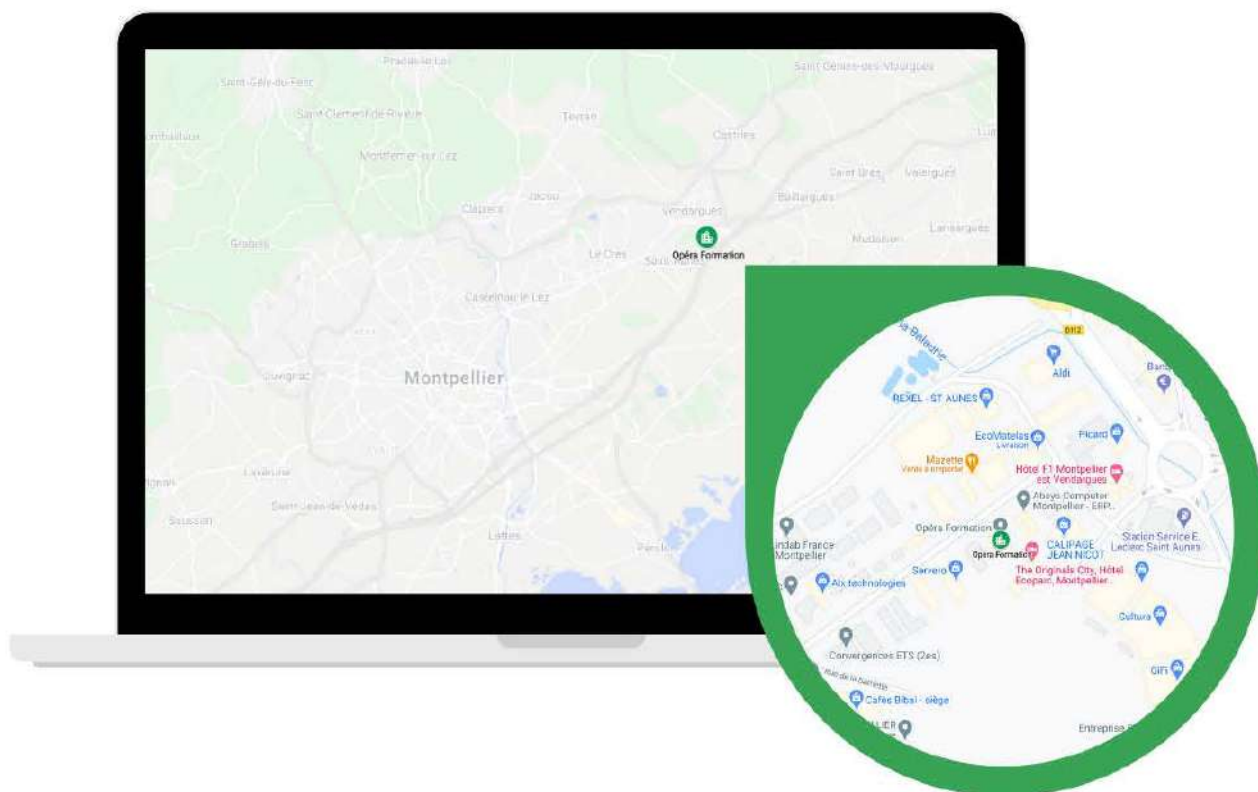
Prades-le-Lez
Saint-Gély-du-Fesc
Saint-Clément-de-Rivière
Saint-Geniès-des-Mourgues
Teyran
Castries
Montferrier-sur-Lez
Jacou
Clapiers
Vendargues
Baillargues
Saint-Brès
Valergues
Grabels
Opéra Formation
Le Crès
Mudaison
Lansargues
Castelnau-le-Lez
Montpellier
Juvignac
Lavérune
Saint-Jean-de-Védas
Saussan
Lattes
Pérols

D612
Aldi
REXEL - ST AUNES
EcoMatelas
Picard
Mazette
Vente à emporter
Hôtel F1 Montpellier est Vendargues
Abeyo Computer Montpellier - ERP...
Opéra Formation
Opéra Formation
CALIPAGE JEAN NICOT
Station Service E. Leclerc Saint Aunes
Sanerio
The Originals City, Hôtel Ecoparc, Montpellier...
Aix technologies
Cultura
Convergences ETS (Des)
GiFi
Cafés Bibal - siège
Entreprise